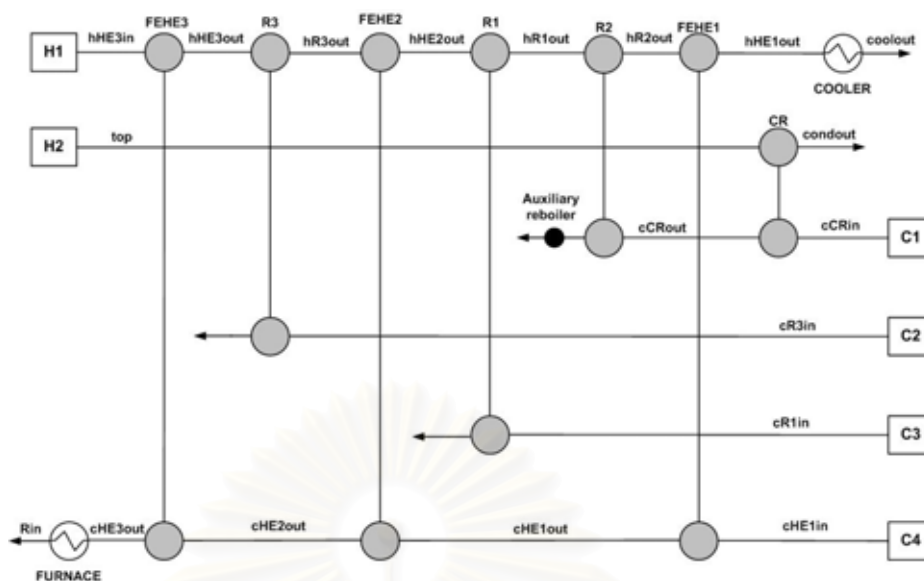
H1
hHE3in
FEHE3
hHE3out
R3
hR3out
FEHE2
hHE2out
R1
hR1out
R2
hR2out
FEHE1
hHE1out
coolout
COOLER

H2
top
CR
condout

Auxiliary reboiler
cCRout
cCRin
C1

cR3in
C2

cR1in
C3

Rin
cHE3out
cHE2out
cHE1out
cHE1in
C4
FURNACE